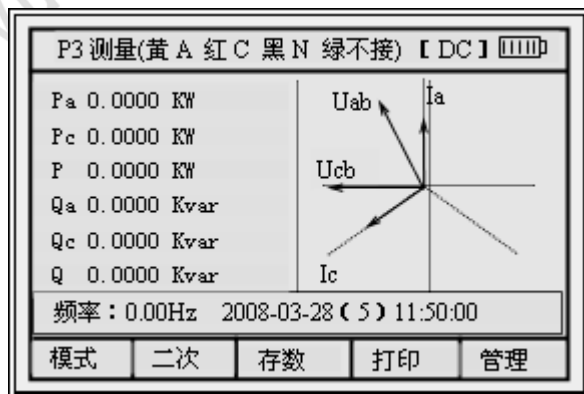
P3 测量(黄 A 红 C 黑 N 绿不接) 【DC】

Pa 0.0000 KW
Pc 0.0000 KW
P 0.0000 KW
Qa 0.0000 Kvar
Qc 0.0000 Kvar
Q 0.0000 Kvar

Uab
Ia
Ucb
Ic

频率：0.00Hz 2008-03-28（5）11:50:00

| 模式 | 二次 | 存数 | 打印 | 管理 |
|---|---|---|---|---|